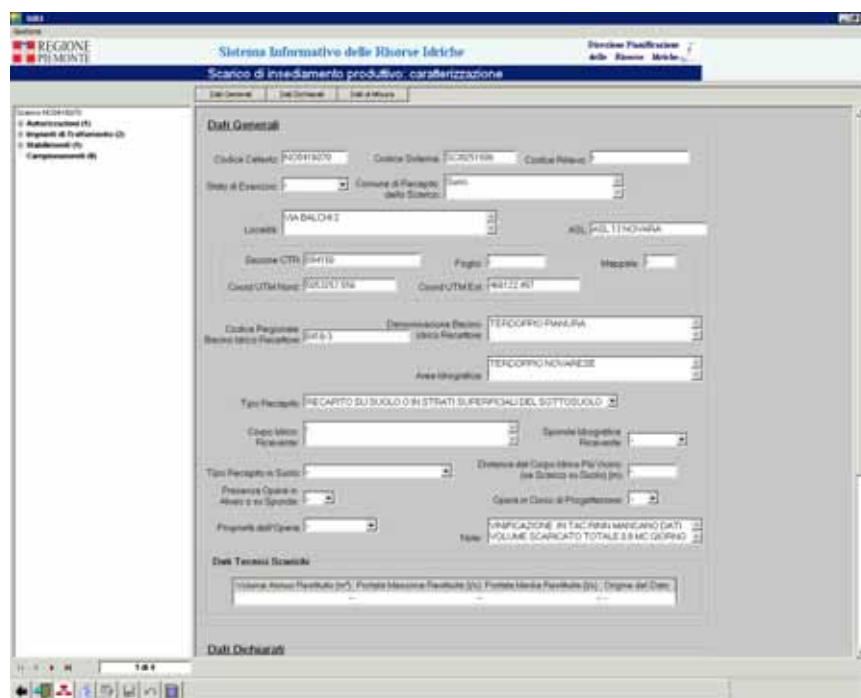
SIRI
Gestione
REGIONE PIEMONTE
Sistema Informativo delle Risorse Idriche
Direzione Pianificazione delle Risorse Idriche
Scarico di insediamento produttivo: caratterizzazione
Dati Generali | Dati Dichiarati | Dati di Misura

Scarico NO0419270
Autorizzazioni (1)
Impianti di Trattamento (2)
Stabilimenti (1)
Campionamenti (0)

Dati Generali

Codice Catasto: NO0419270
Codice Sistema: SC0251106
Codice Rilievo: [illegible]
Stato di Esercizio: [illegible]
Comune di Recapito dello Scarico: Sozzago
Località: VIA BALCHI 2
ASL: ASL 13 NOVARA
Sezione CTR: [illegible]
Foglio: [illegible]
Mappale: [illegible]
Coord UTM Nord: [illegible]
Coord UTM Est: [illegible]
Codice Regionale Bacino Idrico Recettore: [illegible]
Denominazione Bacino Idrico Recettore: TERDOPPIO PIANURA
Area Idrografica: TERDOPPIO NOVARESE
Tipo Recapito: RECAPITO SU SUOLO O IN STRATI SUPERFICIALI DEL SOTTOSUOLO
Corpo Idrico Ricevente: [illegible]
Sponda Idrografica Ricevente: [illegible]
Tipo Recapito in Suolo: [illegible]
Distanza dal Corpo Idrico Più Vicino (se Scarico su Suolo) (m): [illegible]
Presenza Opere in Alveo o su Sponde: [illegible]
Opere in Corso di Progettazione: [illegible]
Proprietà dell'Opera: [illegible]
Note: VERIFICAZIONE IN TAC RINN MANCANO DATI VOLUME SCARICATO TOTALE 3.8 MC GIORNO

Dati Tecnici Scarichi
Volume Annuo Restituito (m³) | Portata Massima Restituita (l/s) | Portata Media Restituita (l/s) | Origine del Dato

Dati Dichiarati

1 di 1